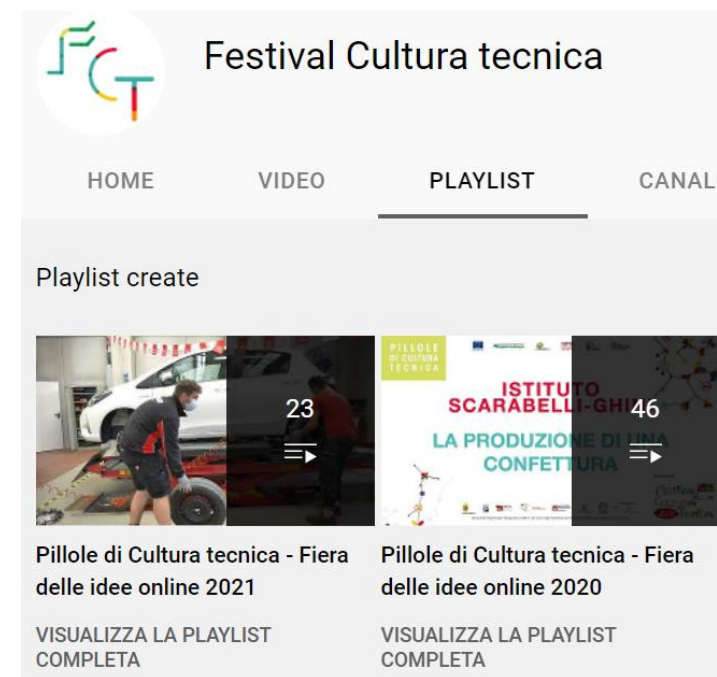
FCT

Festival Cultura tecnica

HOME VIDEO PLAYLIST CANAL

Playlist create

23

PILLOLE DI CULTURA TECNICA

ISTITUTO SCARABELLI-GHI

LA PRODUZIONE DI UNA CONFETTURA

46

Pillole di Cultura tecnica - Fiera delle idee online 2021

VISUALIZZA LA PLAYLIST COMPLETA

Pillole di Cultura tecnica - Fiera delle idee online 2020

VISUALIZZA LA PLAYLIST COMPLETA